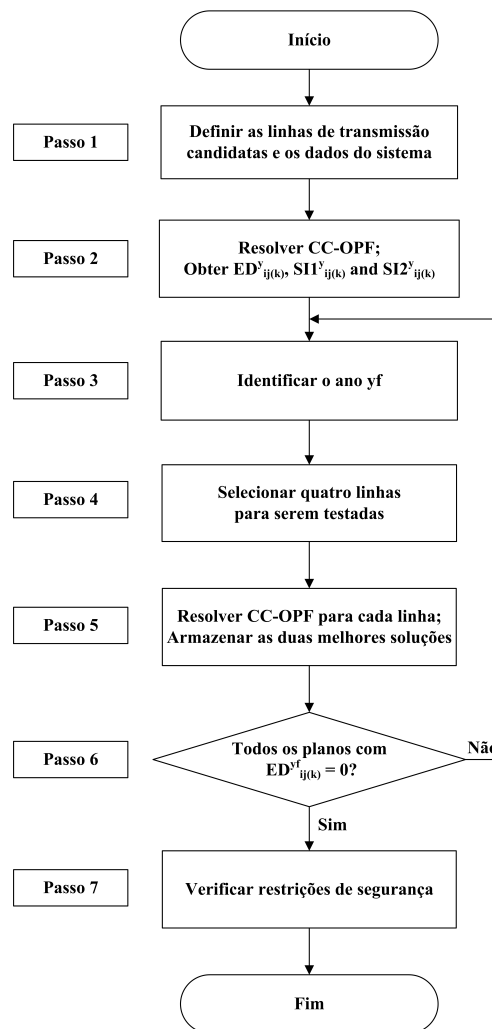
Início

Passo 1

Definir as linhas de transmissão candidatas e os dados do sistema

Passo 2

Resolver CC-OPF;
Obter $ED^{y}_{ij(k)}$, $SI1^{y}_{ij(k)}$ and $SI2^{y}_{ij(k)}$

Passo 3

Identificar o ano yf

Passo 4

Selecionar quatro linhas para serem testadas

Passo 5

Resolver CC-OPF para cada linha;
Armazenar as duas melhores soluções

Passo 6

Todos os planos com $ED^{yf}_{ij(k)} = 0$?

Nã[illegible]

Sim

Passo 7

Verificar restrições de segurança

Fim